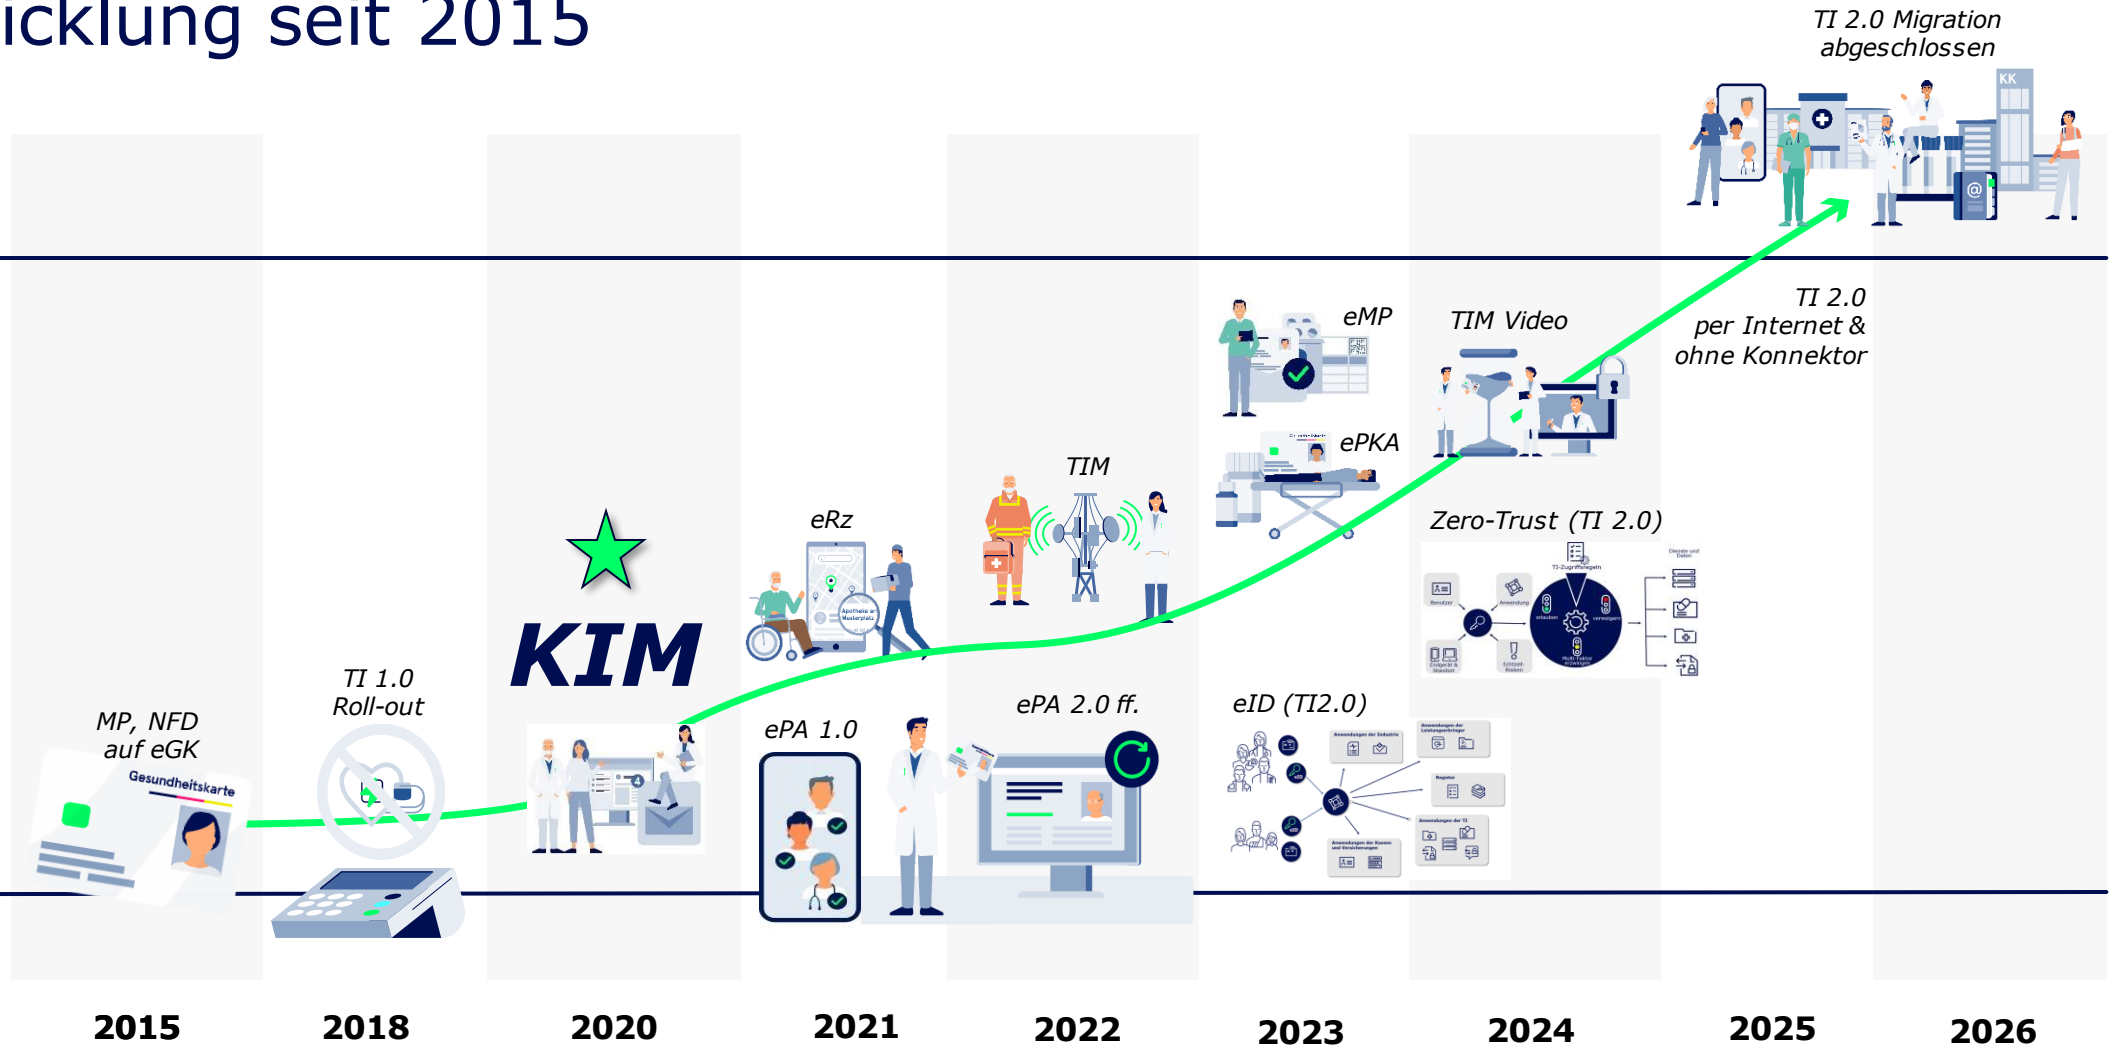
icklung seit 2015

TI 2.0 Migration abgeschlossen

KK

TI 2.0 per Internet & ohne Konnektor

eMP

TIM Video

ePKA

TIM

Zero-Trust (TI 2.0)

eRz

KIM

MP, NFD auf eGK

Gesundheitskarte

TI 1.0 Roll-out

ePA 1.0

ePA 2.0 ff.

eID (TI2.0)

2015

2018

2020

2021

2022

2023

2024

2025

2026